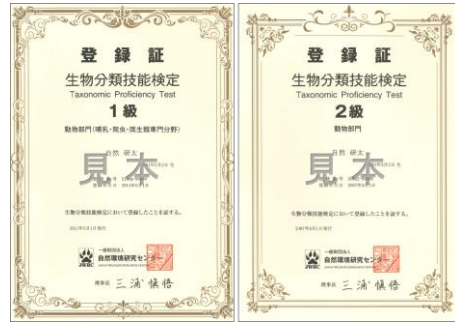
登録証
生物分類技能検定
Taxonomic Proficiency Test
1級
動物部門（哺乳・鳥虫・両生爬専門分野）

自然 研太
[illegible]
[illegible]

見本

生物分類技能検定において登録したことを証する。

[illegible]

一般財団法人
自然環境研究センター
JWRC

理事長 三浦 慎悟

登録証
生物分類技能検定
Taxonomic Proficiency Test
2級
動物部門

自然 研太
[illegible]
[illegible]

見本

生物分類技能検定において登録したことを証する。

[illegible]

一般財団法人
自然環境研究センター
JWRC

理事長 三浦 慎悟